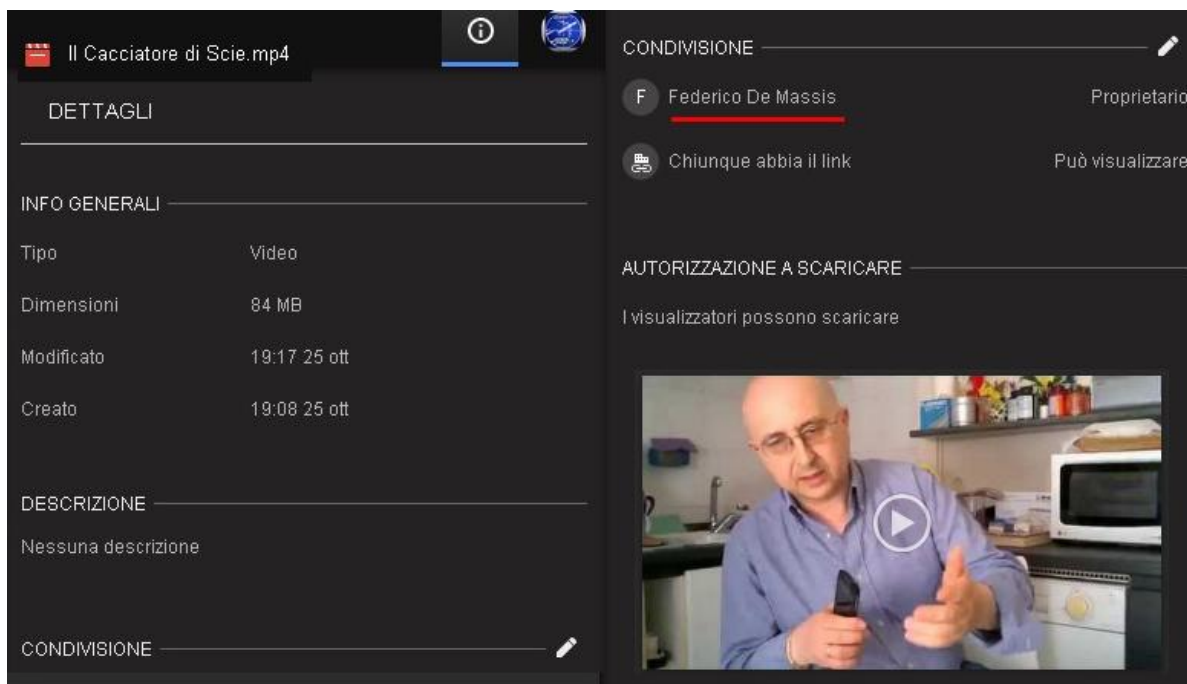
Il Cacciatore di Scie.mp4

DETTAGLI

INFO GENERALI

Tipo Video

Dimensioni 84 MB

Modificato 19:17 25 ott

Creato 19:08 25 ott

DESCRIZIONE

Nessuna descrizione

CONDIVISIONE

CONDIVISIONE

F Federico De Massis Proprietario

Chiunque abbia il link Può visualizzare

AUTORIZZAZIONE A SCARICARE

I visualizzatori possono scaricare